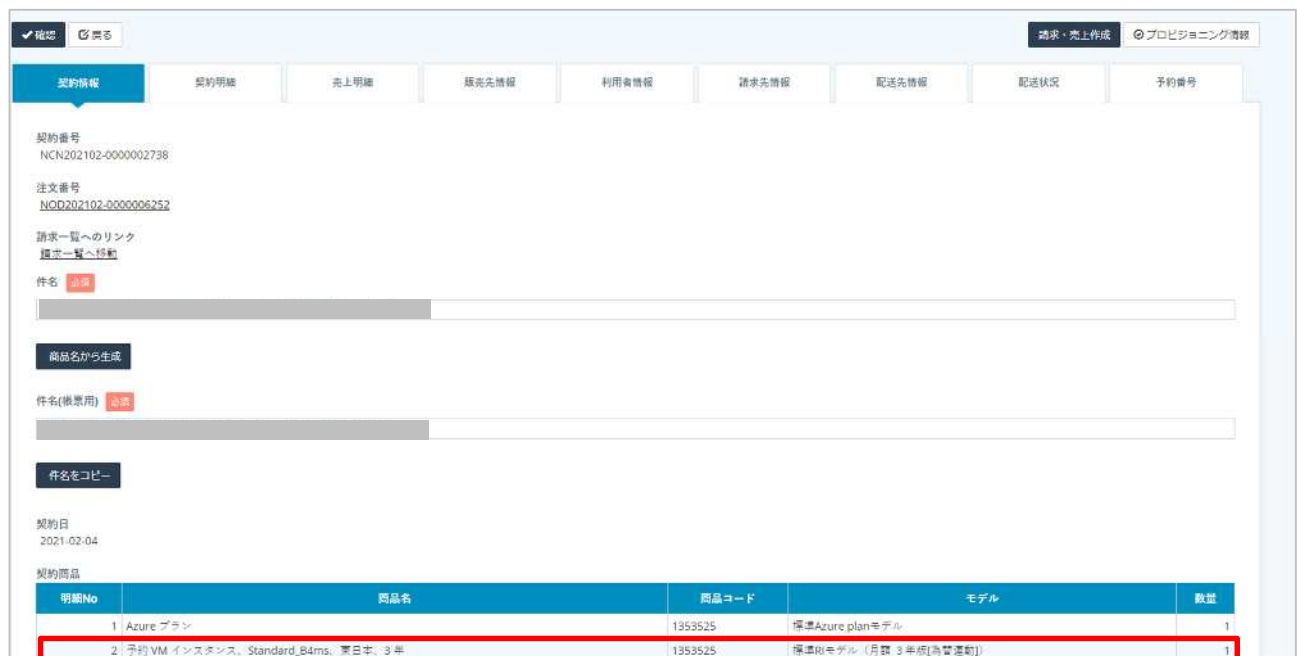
✔確認 ↺戻る

請求・売上作成 ⊙プロビジョニング情報

契約情報 | 契約明細 | 売上明細 | 販売先情報 | 利用者情報 | 請求先情報 | 配送先情報 | 配送状況 | 予約番号

契約番号
NCN202102-0000002738

注文番号
NOD202102-0000006252

請求一覧へのリンク
請求一覧へ移動

件名 必須

商品名から生成

件名(帳票用) 必須

件名をコピー

契約日
2021-02-04

契約商品

| 明細No | 商品名 | 商品コード | モデル | 数量 |
|---|---|---|---|---|
| 1 | Azure プラン | 1353525 | 標準Azure planモデル | 1 |
| 2 | 予約 VM インスタンス、Standard_B4ms、東日本、3 年 | 1353525 | 標準RIモデル（月額 3 年版[為替連動]） | 1 |